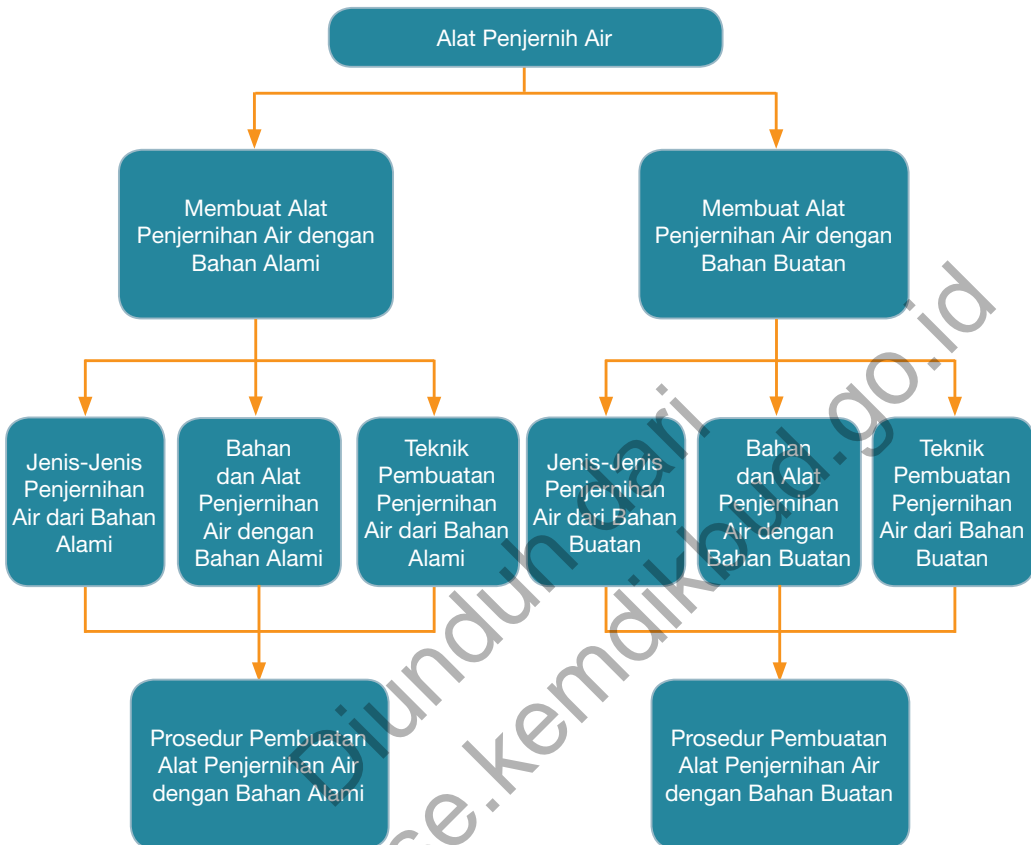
Alat Penjernih Air

Membuat Alat Penjernihan Air dengan Bahan Alami

Membuat Alat Penjernihan Air dengan Bahan Buatan

Jenis-Jenis Penjernihan Air dari Bahan Alami

Bahan dan Alat Penjernihan Air dengan Bahan Alami

Teknik Pembuatan Penjernihan Air dari Bahan Alami

Jenis-Jenis Penjernihan Air dari Bahan Buatan

Bahan dan Alat Penjernihan Air dengan Bahan Buatan

Teknik Pembuatan Penjernihan Air dari Bahan Buatan

Prosedur Pembuatan Alat Penjernihan Air dengan Bahan Alami

Prosedur Pembuatan Alat Penjernihan Air dengan Bahan Buatan

Diunduh dari
ce.kemdikbud.go.id